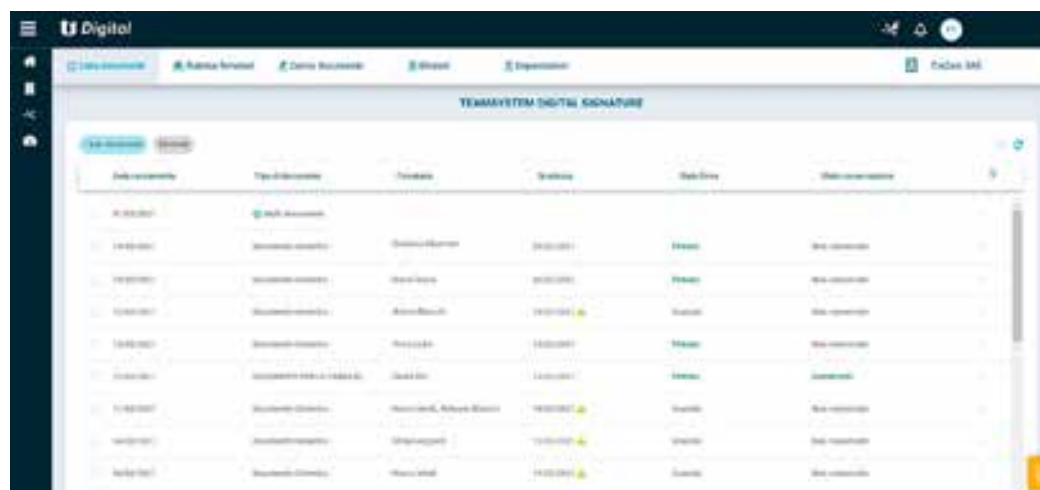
TS Digital

Lista documenti
Rubrica firmatari
Carica documento
Modelli
Impostazioni

TeamSystem DIGITAL SIGNATURE

Lista documenti
Modelli

| Data caricamento | Tipo di documento | Firmatario | Scadenza | Stato firma | Stato conservazione |
|---|---|---|---|---|---|
| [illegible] | Multi documento | | | | |
| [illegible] | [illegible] | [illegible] | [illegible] | Firmato | Non conservato |
| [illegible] | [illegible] | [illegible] | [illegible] | Firmato | Non conservato |
| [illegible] | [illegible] | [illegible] | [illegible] | Scaduto | Non conservato |
| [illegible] | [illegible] | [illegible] | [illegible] | Firmato | Non conservato |
| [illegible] | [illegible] | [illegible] | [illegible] | Firmato | Conservato |
| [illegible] | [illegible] | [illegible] | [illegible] | Scaduto | Non conservato |
| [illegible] | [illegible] | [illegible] | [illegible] | Scaduto | Non conservato |
| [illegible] | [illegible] | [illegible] | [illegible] | Scaduto | Non conservato |